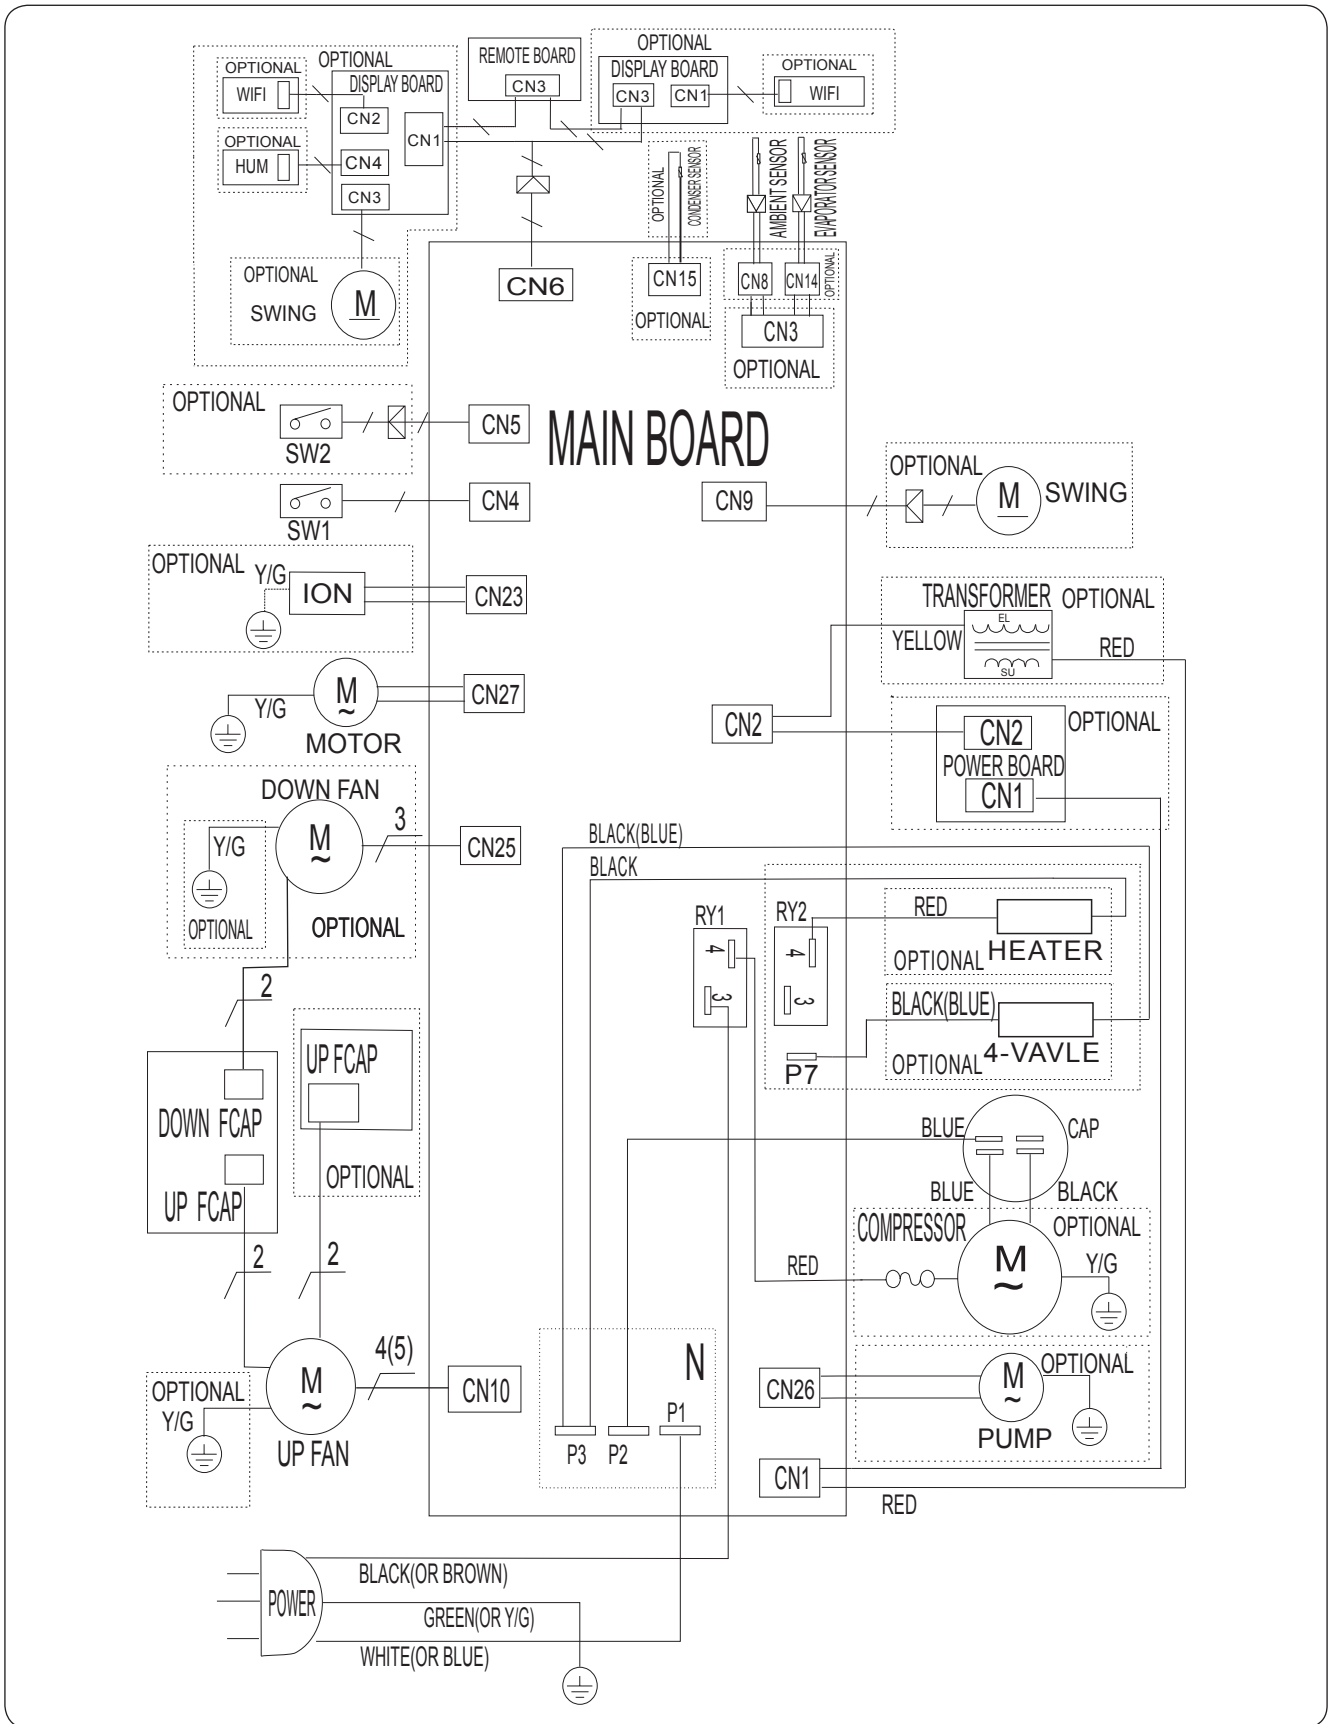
OPTIONAL
WIFI
OPTIONAL
DISPLAY BOARD
CN2
CN1
OPTIONAL
HUM
CN4
CN3
OPTIONAL
SWING
M

REMOTE BOARD
CN3

OPTIONAL
DISPLAY BOARD
CN3
CN1
OPTIONAL
WIFI

OPTIONAL
CONDENSER SENSOR
AMBIENT SENSOR
EVAPORATOR SENSOR

CN6
CN15
OPTIONAL
CN8
CN14
OPTIONAL
CN3
OPTIONAL

OPTIONAL
SW2
CN5
MAIN BOARD
SW1
CN4
CN9
OPTIONAL
M
SWING

OPTIONAL
Y/G
ION
CN23
TRANSFORMER
OPTIONAL
EL
YELLOW
SU
RED

M
Y/G
CN27
MOTOR
CN2
CN2
OPTIONAL
POWER BOARD
CN1

DOWN FAN
M
3
Y/G
CN25
OPTIONAL
OPTIONAL
BLACK(BLUE)
BLACK
RY1
RY2
RED
4
3
4
3
HEATER
OPTIONAL
BLACK(BLUE)
4-VAVLE
OPTIONAL
P7
2

DOWN FCAP
UP FCAP
UP FCAP
OPTIONAL
BLUE
CAP
BLUE
BLACK
COMPRESSOR
OPTIONAL
RED
M
Y/G
2
2
N
4(5)
CN10
OPTIONAL
Y/G
M
UP FAN
P1
P3
P2
CN26
M
OPTIONAL
PUMP
CN1
RED

POWER
BLACK(OR BROWN)
GREEN(OR Y/G)
WHITE(OR BLUE)